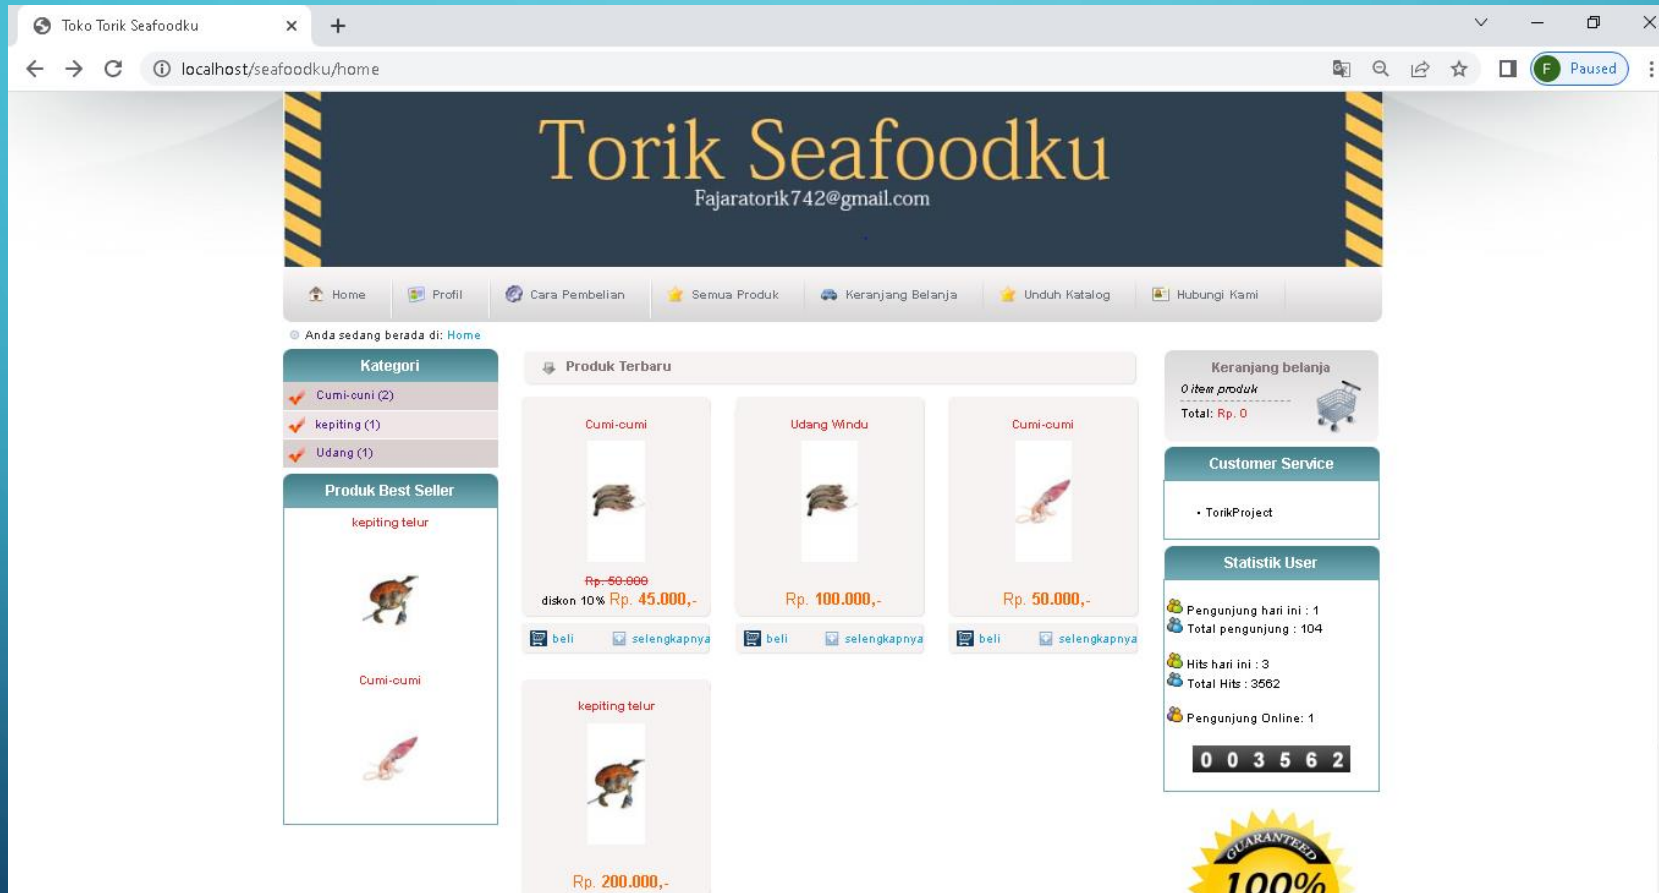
Toko Torik Seafoodku

localhost/seafoodku/home

F Paused

Torik Seafoodku
Fajaratorik742@gmail.com

Home | Profil | Cara Pembelian | Semua Produk | Keranjang Belanja | Unduh Katalog | Hubungi Kami

Anda sedang berada di: Home

Kategori
Cumi-cuni (2)
kepiting (1)
Udang (1)

Produk Best Seller
kepiting telur
Cumi-cumi

Produk Terbaru

Cumi-cumi
Rp. 50.000
diskon 10% Rp. 45.000,-
beli selengkapnya

Udang Windu
Rp. 100.000,-
beli selengkapnya

Cumi-cumi
Rp. 50.000,-
beli selengkapnya

kepiting telur
Rp. 200.000,-

Keranjang belanja
0 item produk
Total: Rp. 0

Customer Service
• TorikProject

Statistik User
Pengunjung hari ini : 1
Total pengunjung : 104
Hits hari ini : 3
Total Hits : 3562
Pengunjung Online: 1
0 0 3 5 6 2

GUARANTEED
100%